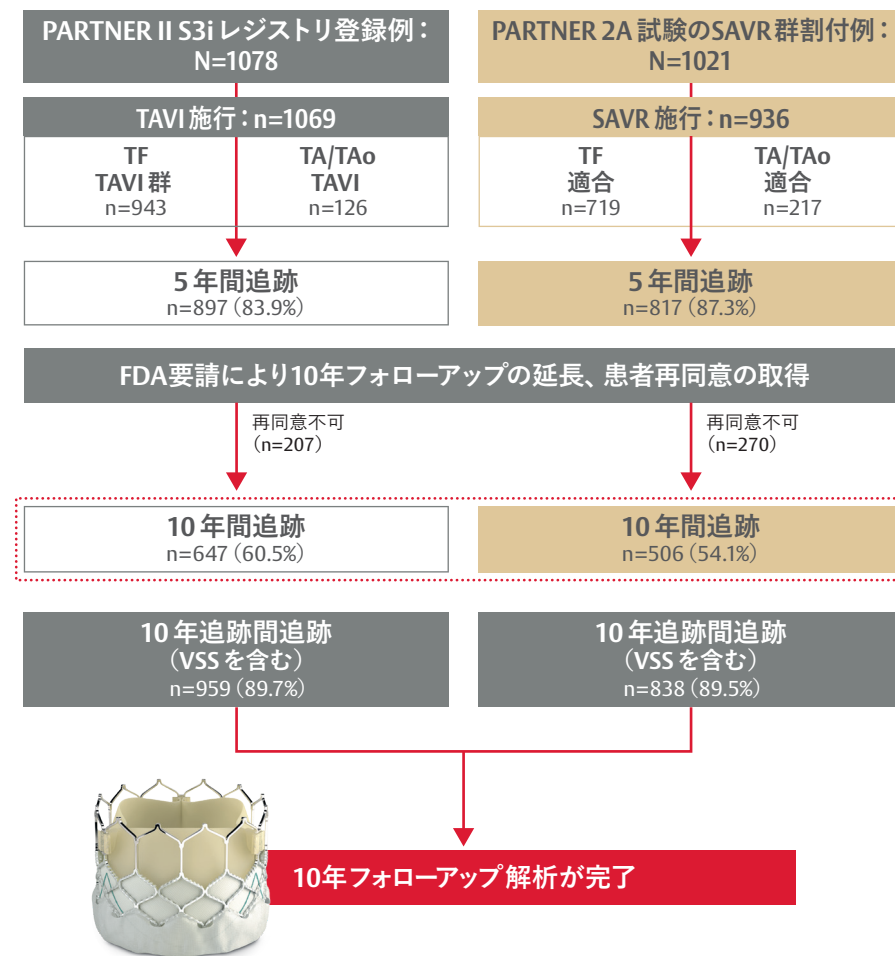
PARTNER II S3i レジストリ登録例：N=1078

PARTNER 2A 試験のSAVR群割付例：N=1021

TAVI 施行：n=1069

TF TAVI 群 n=943

TA/TAo TAVI n=126

SAVR 施行：n=936

TF 適合 n=719

TA/TAo 適合 n=217

5 年間追跡 n=897（83.9%）

5 年間追跡 n=817（87.3%）

FDA要請により10年フォローアップの延長、患者再同意の取得

再同意不可（n=207）

再同意不可（n=270）

10 年間追跡 n=647（60.5%）

10 年間追跡 n=506（54.1%）

10 年追跡間追跡（VSS を含む）n=959（89.7%）

10 年追跡間追跡（VSS を含む）n=838（89.5%）

10年フォローアップ解析が完了